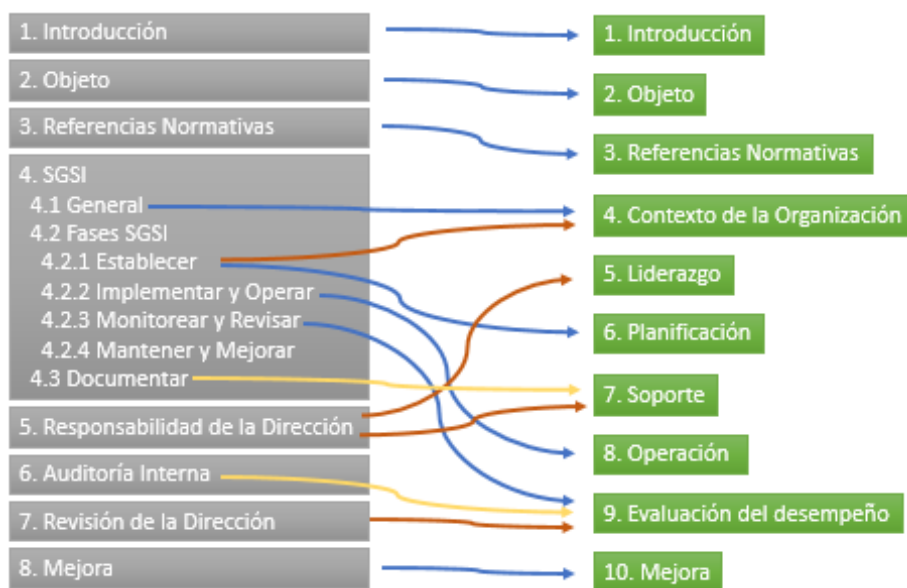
1. Introducción
2. Objeto
3. Referencias Normativas
4. SGSI
4.1 General
4.2 Fases SGSI
4.2.1 Establecer
4.2.2 Implementar y Operar
4.2.3 Monitorear y Revisar
4.2.4 Mantener y Mejorar
4.3 Documentar
5. Responsabilidad de la Dirección
6. Auditoría Interna
7. Revisión de la Dirección
8. Mejora

1. Introducción
2. Objeto
3. Referencias Normativas
4. Contexto de la Organización
5. Liderazgo
6. Planificación
7. Soporte
8. Operación
9. Evaluación del desempeño
10. Mejora